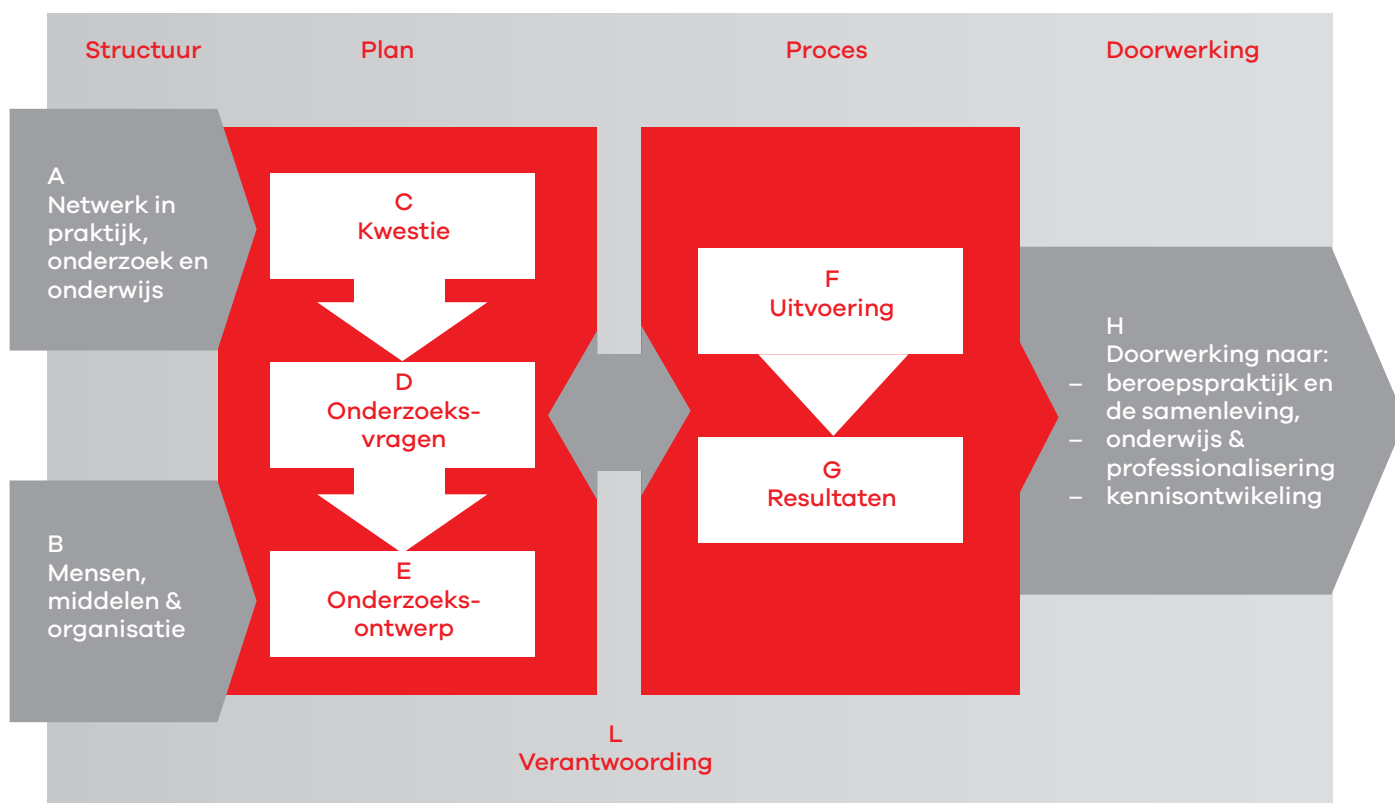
Structuur

Plan

Proces

Doorwerking

A
Netwerk in praktijk, onderzoek en onderwijs

C
Kwestie

D
Onderzoeksvragen

E
Onderzoeksontwerp

B
Mensen, middelen & organisatie

F
Uitvoering

G
Resultaten

H
Doorwerking naar:
– beroepspraktijk en de samenleving,
– onderwijs & professionalisering
– kennisontwikeling

L
Verantwoording